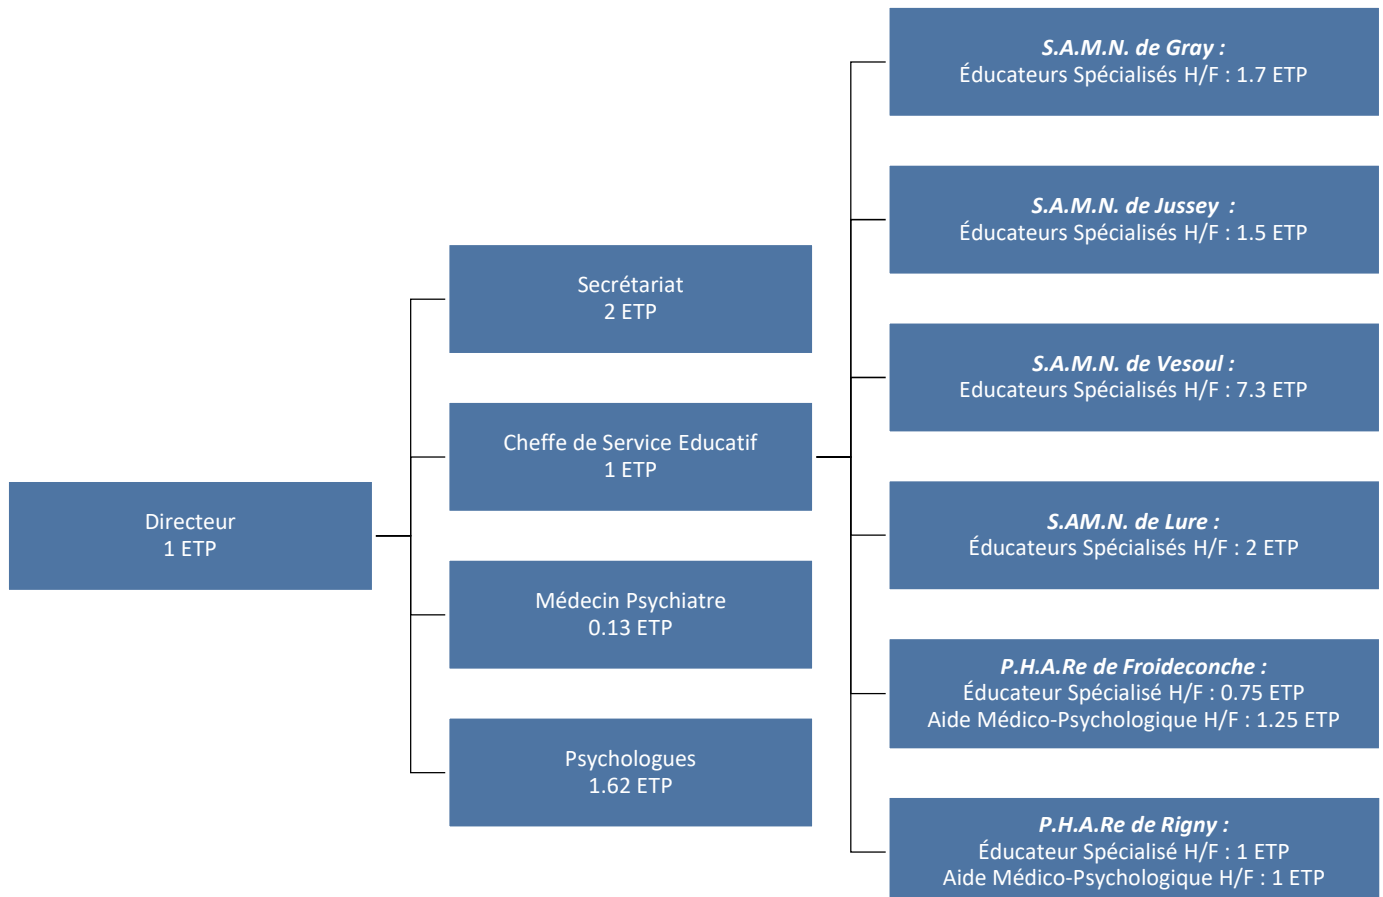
Directeur
1 ETP

Secrétariat
2 ETP

Cheffe de Service Educatif
1 ETP

Médecin Psychiatre
0.13 ETP

Psychologues
1.62 ETP

***S.A.M.N. de Gray :***
Éducateurs Spécialisés H/F : 1.7 ETP

***S.A.M.N. de Jussey :***
Éducateurs Spécialisés H/F : 1.5 ETP

***S.A.M.N. de Vesoul :***
Educateurs Spécialisés H/F : 7.3 ETP

***S.AM.N. de Lure :***
Éducateurs Spécialisés H/F : 2 ETP

***P.H.A.Re de Froideconche :***
Éducateur Spécialisé H/F : 0.75 ETP
Aide Médico-Psychologique H/F : 1.25 ETP

***P.H.A.Re de Rigny :***
Éducateur Spécialisé H/F : 1 ETP
Aide Médico-Psychologique H/F : 1 ETP